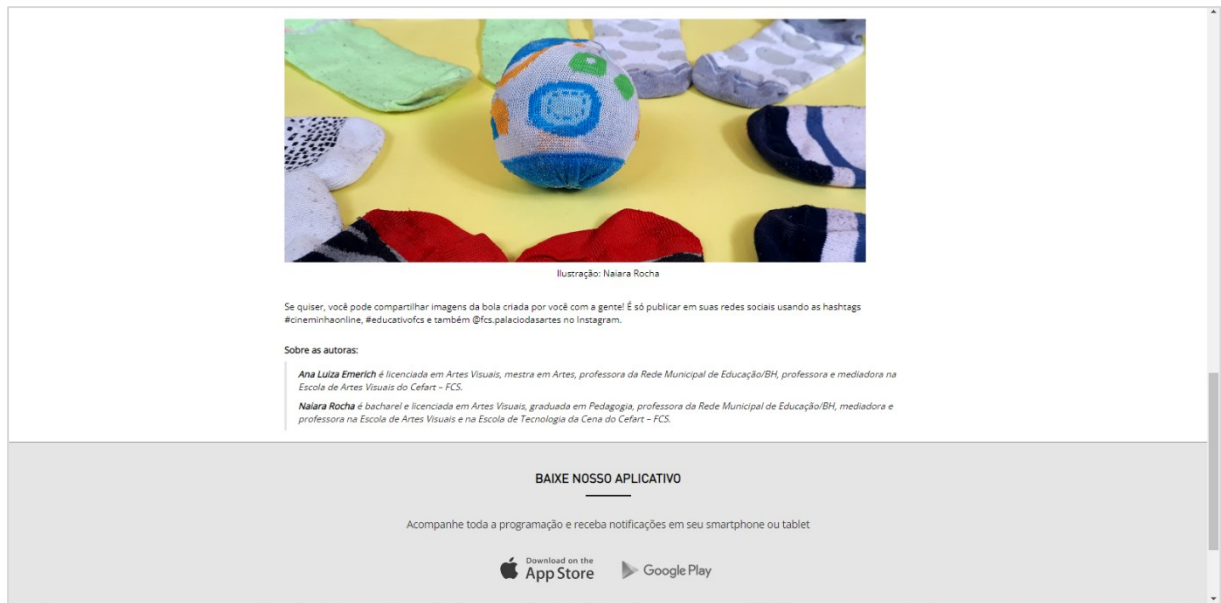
Ilustração: Naiara Rocha

Se quiser, você pode compartilhar imagens da bola criada por você com a gente! É só publicar em suas redes sociais usando as hashtags #cineminhaonline, #educativofcs e também @fcs.palaciodasartes no Instagram.

Sobre as autoras:

*Ana Luiza Emerich* é licenciada em Artes Visuais, mestra em Artes, professora da Rede Municipal de Educação/BH, professora e mediadora na Escola de Artes Visuais do Cefart – FCS.

*Naiara Rocha* é bacharel e licenciada em Artes Visuais, graduada em Pedagogia, professora da Rede Municipal de Educação/BH, mediadora e professora na Escola de Artes Visuais e na Escola de Tecnologia da Cena do Cefart – FCS.

BAIXE NOSSO APLICATIVO

Acompanhe toda a programação e receba notificações em seu smartphone ou tablet

Download on the App Store

Google Play